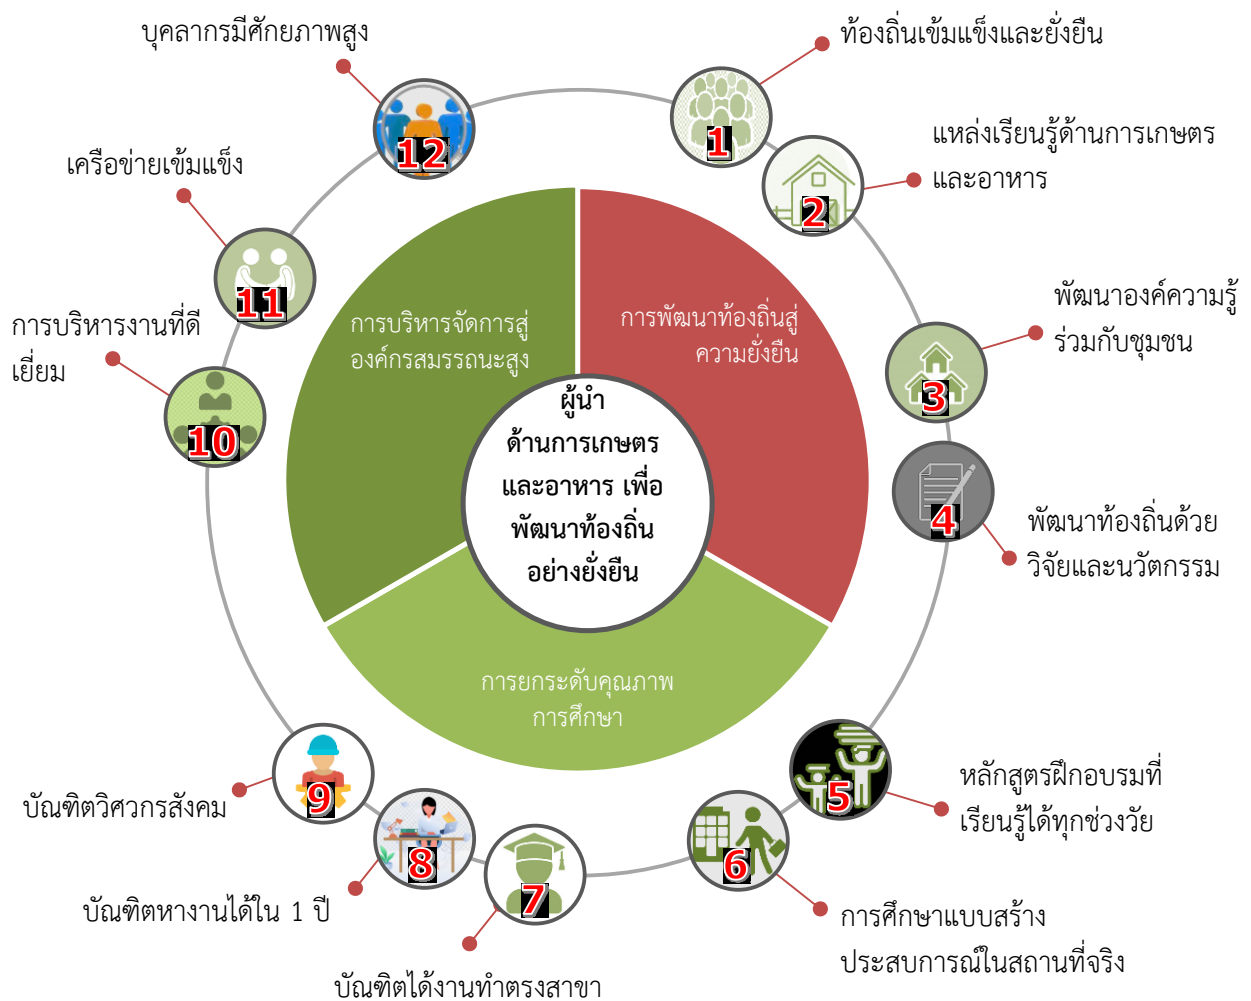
บุคลากรมีศักยภาพสูง

12

ท้องถิ่นเข้มแข็งและยั่งยืน

1

แหล่งเรียนรู้ด้านการเกษตรและอาหาร

2

เครือข่ายเข้มแข็ง

11

พัฒนาองค์ความรู้ร่วมกับชุมชน

3

การบริหารงานที่ดีเยี่ยม

10

การบริหารจัดการสู่องค์กรสมรรถนะสูง

การพัฒนาท้องถิ่นสู่ความยั่งยืน

ผู้นำ ด้านการเกษตร และอาหาร เพื่อ พัฒนาท้องถิ่น อย่างยั่งยืน

4

พัฒนาท้องถิ่นด้วยวิจัยและนวัตกรรม

การยกระดับคุณภาพการศึกษา

5

หลักสูตรฝึกอบรมที่เรียนรู้ได้ทุกช่วงวัย

9

บัณฑิตวิศวกรสังคม

8

6

7

บัณฑิตหางานได้ใน 1 ปี

การศึกษาแบบสร้างประสบการณ์ในสถานที่จริง

บัณฑิตได้งานทำตรงสาขา